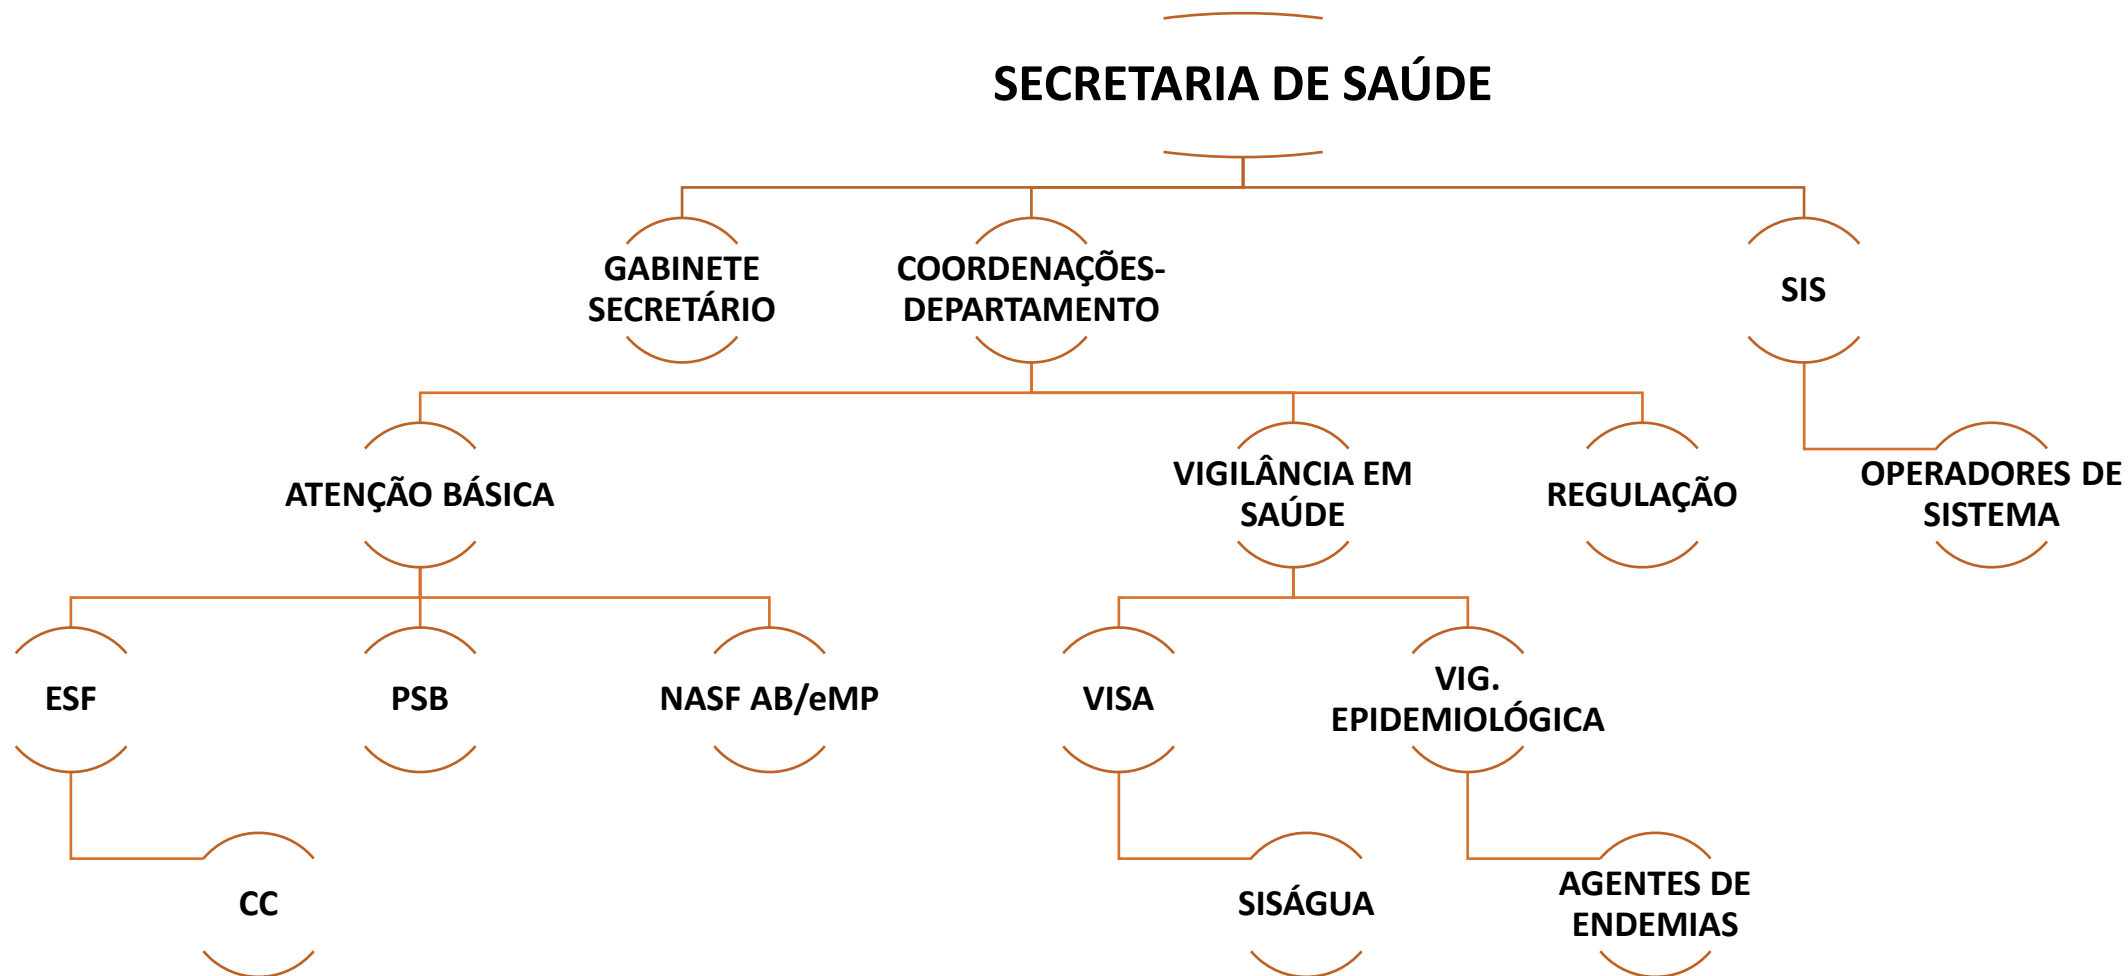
SECRETARIA DE SAÚDE

GABINETE SECRETÁRIO

COORDENAÇÕES-DEPARTAMENTO

SIS

ATENÇÃO BÁSICA

VIGILÂNCIA EM SAÚDE

REGULAÇÃO

OPERADORES DE SISTEMA

ESF

PSB

NASF AB/eMP

VISA

VIG. EPIDEMIOLÓGICA

CC

SISÁGUA

AGENTES DE ENDEMIAS